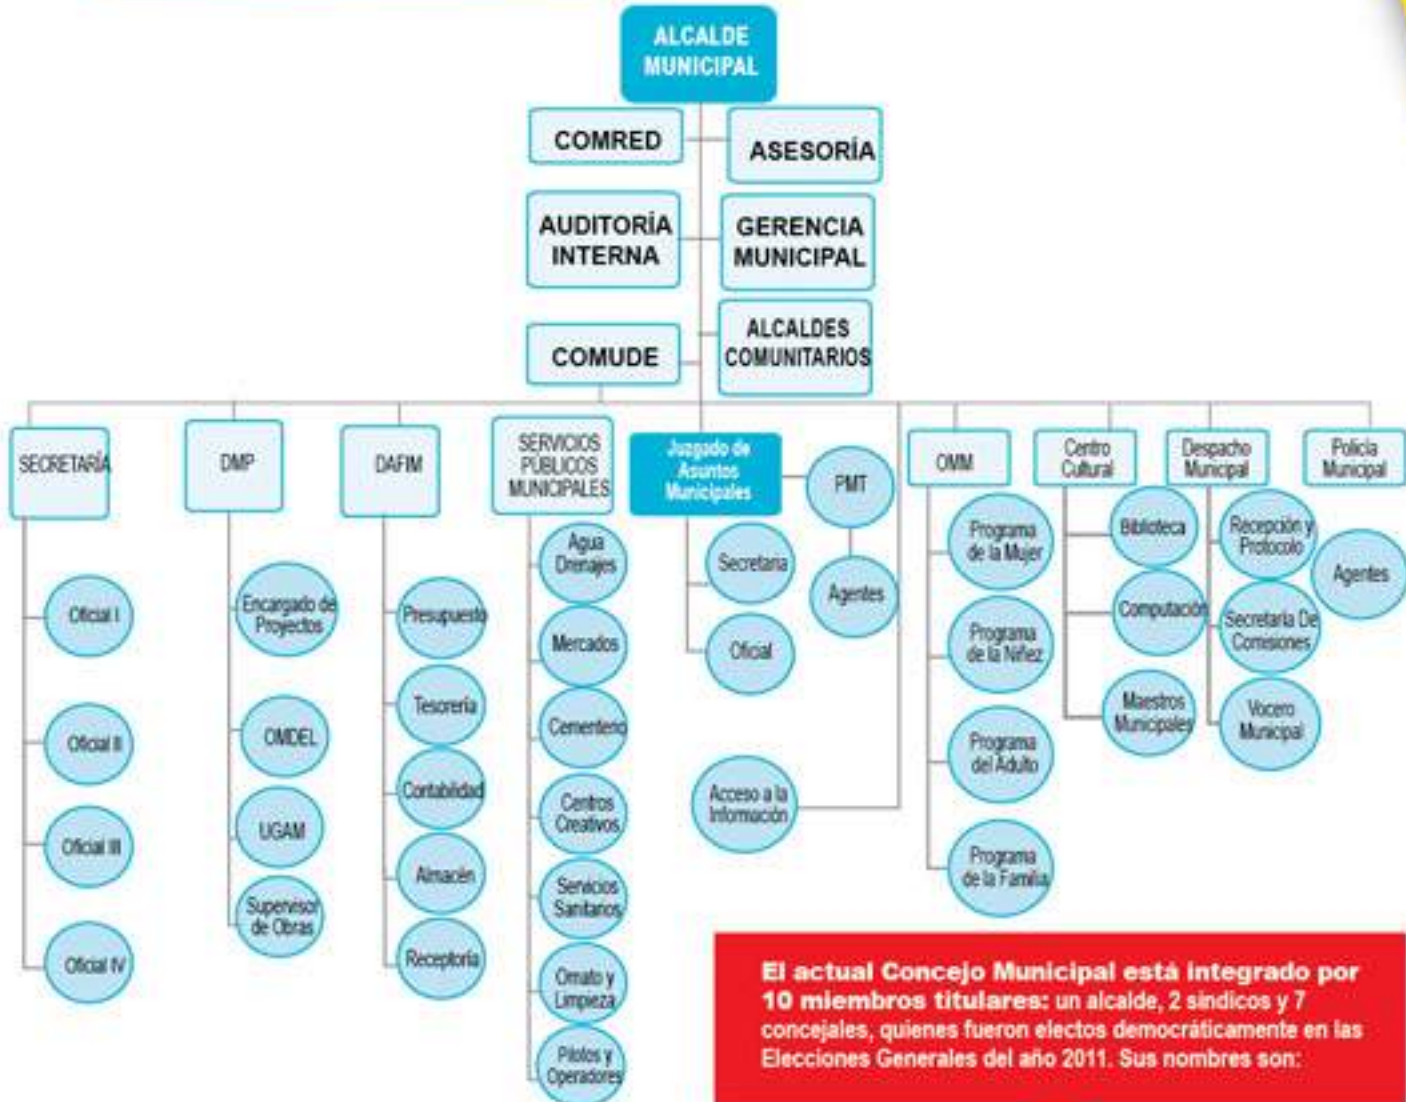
ALCALDE MUNICIPAL

COMRED

ASESORÍA

AUDITORÍA INTERNA

GERENCIA MUNICIPAL

COMUDE

ALCALDES COMUNITARIOS

SECRETARÍA

Oficial I

Oficial II

Oficial III

Oficial IV

DMP

Encargado de Projectos

OMDEL

UGAM

Supervisor de Obras

DAFIM

Presupuesto

Tesorería

Contabilidad

Almacén

Receptoría

SERVICIOS PÚBLICOS MUNICIPALES

Agua Drenajes

Mercados

Cementerio

Centros Creativos

Servicios Sanitarios

Ornato y Limpieza

Pilotos y Operadores

Juzgado de Asuntos Municipales

Secretaria

Oficial

PMT

Agentes

Acceso a la Información

OMM

Programa de la Mujer

Programa de la Niñez

Programa del Adulto

Programa de la Familia

Centro Cultural

Biblioteca

Computación

Maestros Municipales

Despacho Municipal

Recepción y Protocolo

Secretaria De Comisiones

Vocero Municipal

Policía Municipal

Agentes

El actual Concejo Municipal está integrado por 10 miembros titulares: un alcalde, 2 síndicos y 7 concejales, quienes fueron electos democráticamente en las Elecciones Generales del año 2011. Sus nombres son: